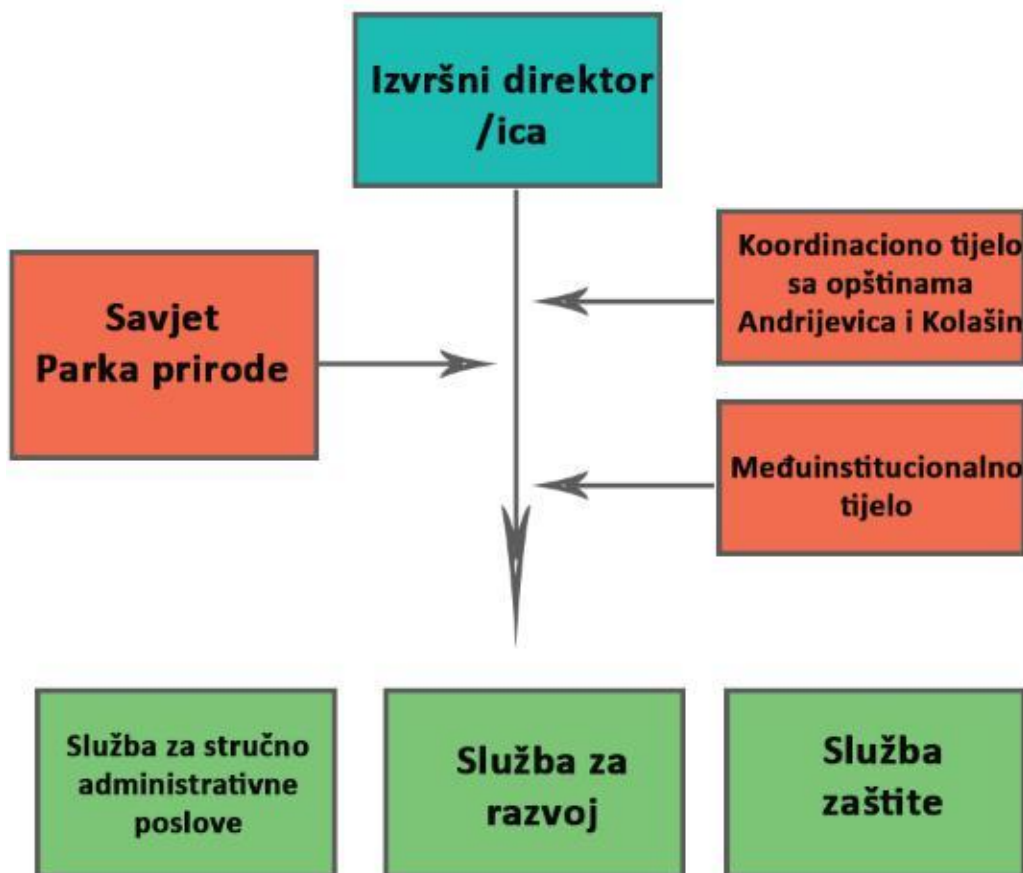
Izvršni direktor /ica

Savjet Parka prirode

Koordinaciono tijelo sa opštinama Andrijevica i Kolašin

Međuinstitucionalno tijelo

Služba za stručno administrativne poslove

Služba za razvoj

Služba zaštite